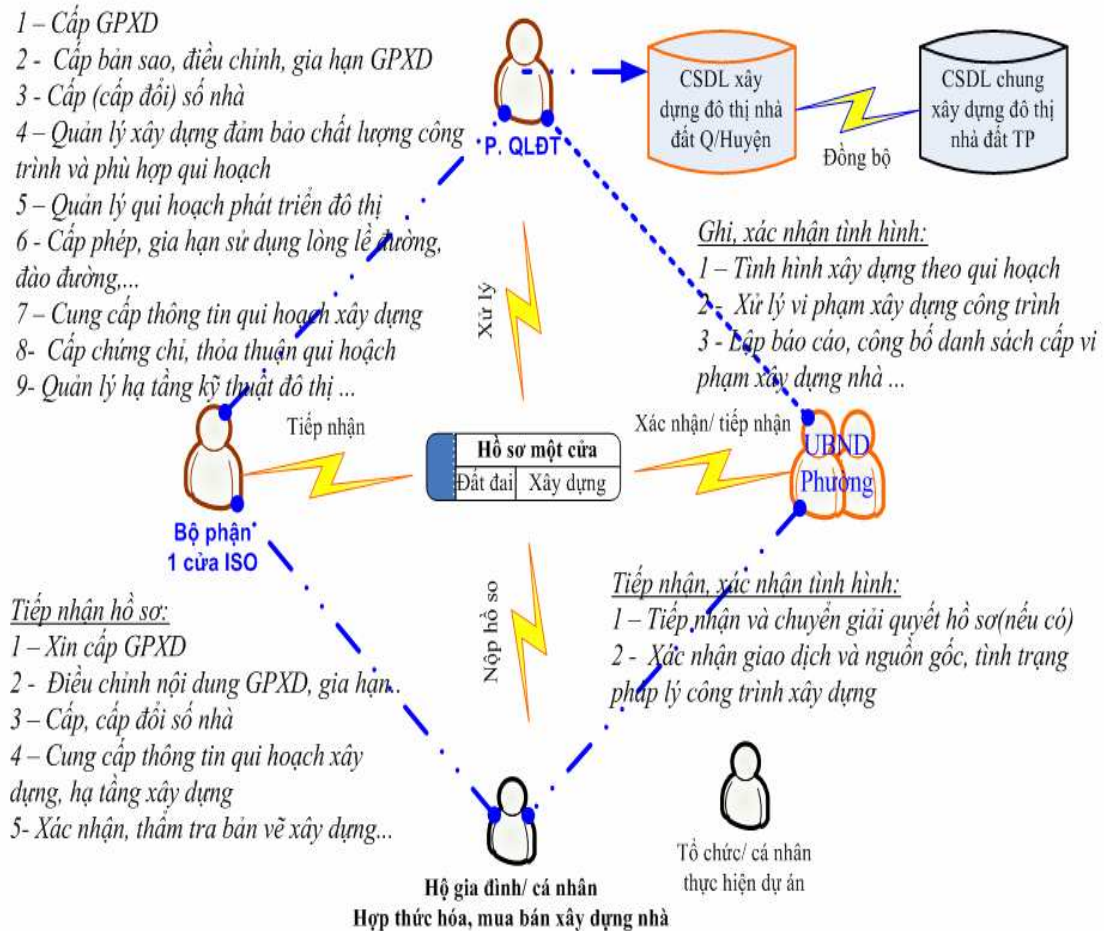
1 – Cấp GPXD
2 - Cấp bản sao, điều chỉnh, gia hạn GPXD
3 - Cấp (cấp đổi) số nhà
4 – Quản lý xây dựng đảm bảo chất lượng công trình và phù hợp qui hoạch
5 – Quản lý qui hoạch phát triển đô thị
6 - Cấp phép, gia hạn sử dụng lòng lề đường, đào đường,...
7 – Cung cấp thông tin qui hoạch xây dựng
8- Cấp chứng chỉ, thỏa thuận qui hoạch
9- Quản lý hạ tầng kỹ thuật đô thị ...

P. QLĐT

CSDL xây dựng đô thị nhà đất Q/Huyện

CSDL chung xây dựng đô thị nhà đất TP

Đồng bộ

Ghi, xác nhận tình hình:
1 – Tình hình xây dựng theo qui hoạch
2 - Xử lý vi phạm xây dựng công trình
3 - Lập báo cáo, công bố danh sách cấp vi phạm xây dựng nhà ...

Xử lý

Tiếp nhận

Hồ sơ một cửa
| Đất đai | Xây dựng |
|---|---|

Xác nhận/ tiếp nhận

UBND Phường

Bộ phận 1 cửa ISO

Nộp hồ sơ

Tiếp nhận hồ sơ:
1 – Xin cấp GPXD
2 - Điều chỉnh nội dung GPXD, gia hạn..
3 – Cấp, cấp đổi số nhà
4 – Cung cấp thông tin qui hoạch xây dựng, hạ tầng xây dựng
5- Xác nhận, thẩm tra bản vẽ xây dựng...

Tiếp nhận, xác nhận tình hình:
1 – Tiếp nhận và chuyển giải quyết hồ sơ(nếu có)
2 - Xác nhận giao dịch và nguồn gốc, tình trạng pháp lý công trình xây dựng

Tổ chức/ cá nhân thực hiện dự án

Hộ gia đình/ cá nhân
Hợp thức hóa, mua bán xây dựng nhà